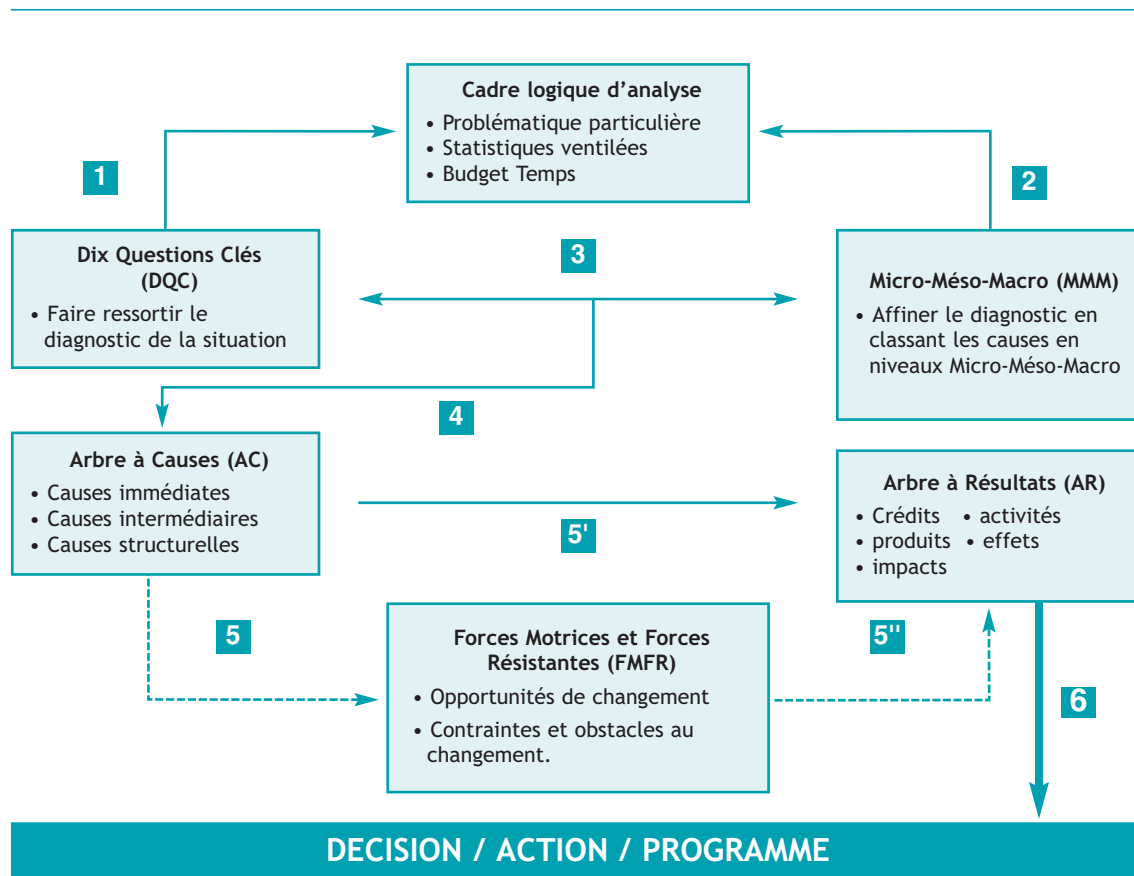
Cadre logique d'analyse
• Problématique particulière
• Statistiques ventilées
• Budget Temps

1

2

Dix Questions Clés (DQC)
• Faire ressortir le diagnostic de la situation

3

Micro-Méso-Macro (MMM)
• Affiner le diagnostic en classant les causes en niveaux Micro-Méso-Macro

4

Arbre à Causes (AC)
• Causes immédiates
• Causes intermédiaires
• Causes structurelles

Arbre à Résultats (AR)
• Crédits • activités
• produits • effets
• impacts

5'

5

Forces Motrices et Forces Résistantes (FMFR)
• Opportunités de changement
• Contraintes et obstacles au changement.

5''

6

DECISION / ACTION / PROGRAMME